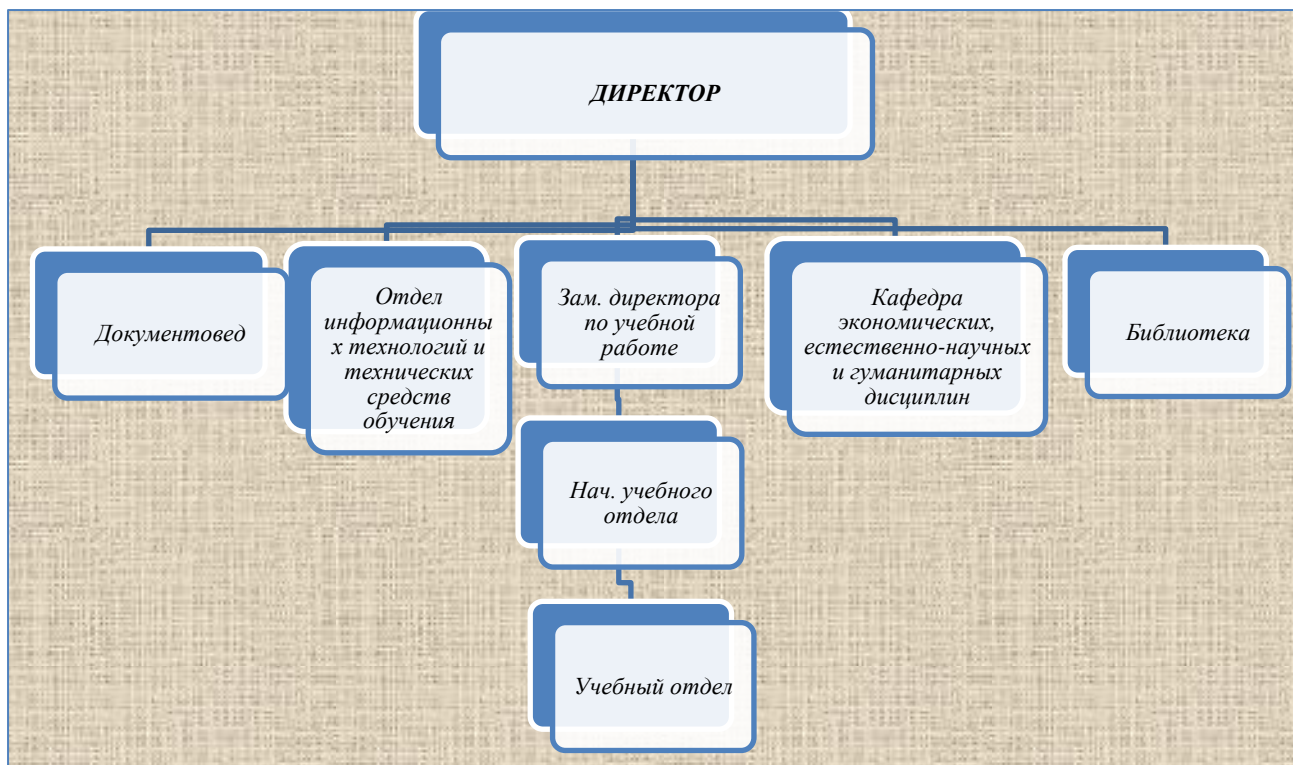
ДИРЕКТОР

Документовед

Отдел информационных технологий и технических средств обучения

Зам. директора по учебной работе

Кафедра экономических, естественно-научных и гуманитарных дисциплин

Библиотека

Нач. учебного отдела

Учебный отдел